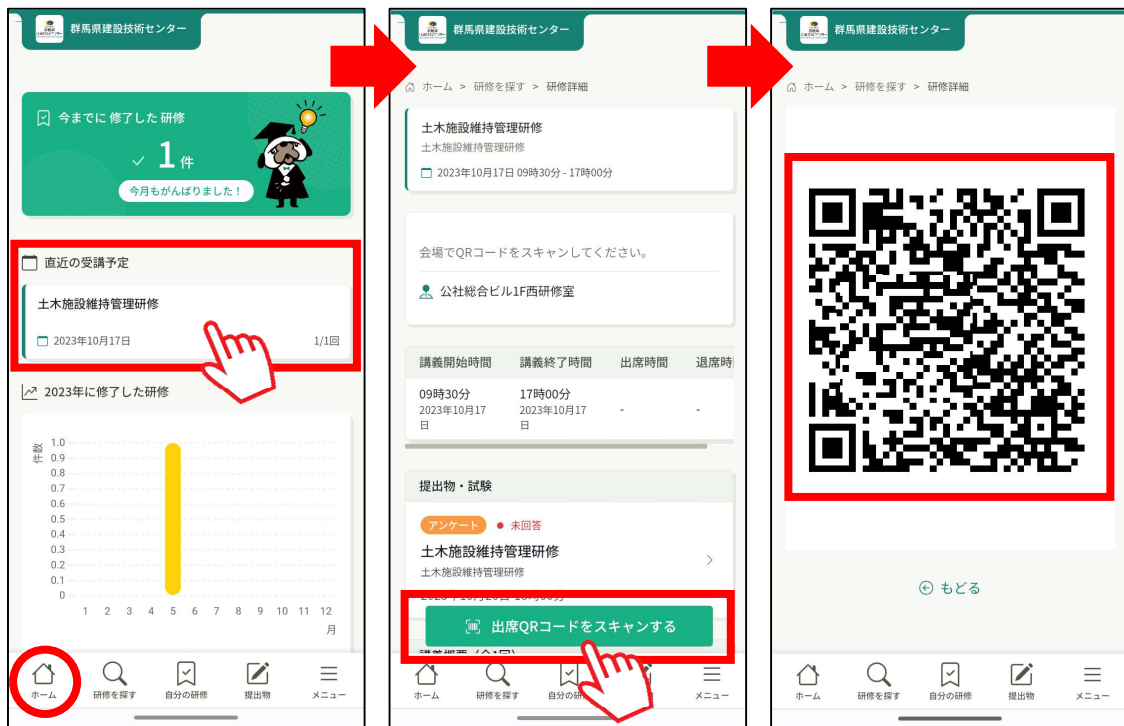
群馬県建設技術センター

今までに 修了した 研修

1 件

今月もがんばりました！

直近の受講予定

土木施設維持管理研修

2023年10月17日

1/1回

2023年に修了した研修

件数

| 1.0 |
| 0.9 |
| 0.8 |
| 0.7 |
| 0.6 |
| 0.5 |
| 0.4 |
| 0.3 |
| 0.2 |
| 0.1 |
| 0 |

1 2 3 4 5 6 7 8 9 10 11 12

月

ホーム　研修を探す　自分の研修　提出物　メニュー

群馬県建設技術センター

ホーム > 研修を探す > 研修詳細

土木施設維持管理研修

土木施設維持管理研修

2023年10月17日 09時30分 - 17時00分

会場でQRコードをスキャンしてください。

公社総合ビル1F西研修室

| 講義開始時間 | 講義終了時間 | 出席時間 | 退席時 |
|---|---|---|---|
| 09時30分 2023年10月17日 | 17時00分 2023年10月17日 | - | - |

提出物・試験

アンケート　未回答

土木施設維持管理研修

土木施設維持管理研修

出席QRコードをスキャンする

ホーム　研修を探す　自分の研修　提出物　メニュー

群馬県建設技術センター

ホーム > 研修を探す > 研修詳細

もどる

ホーム　研修を探す　自分の研修　提出物　メニュー